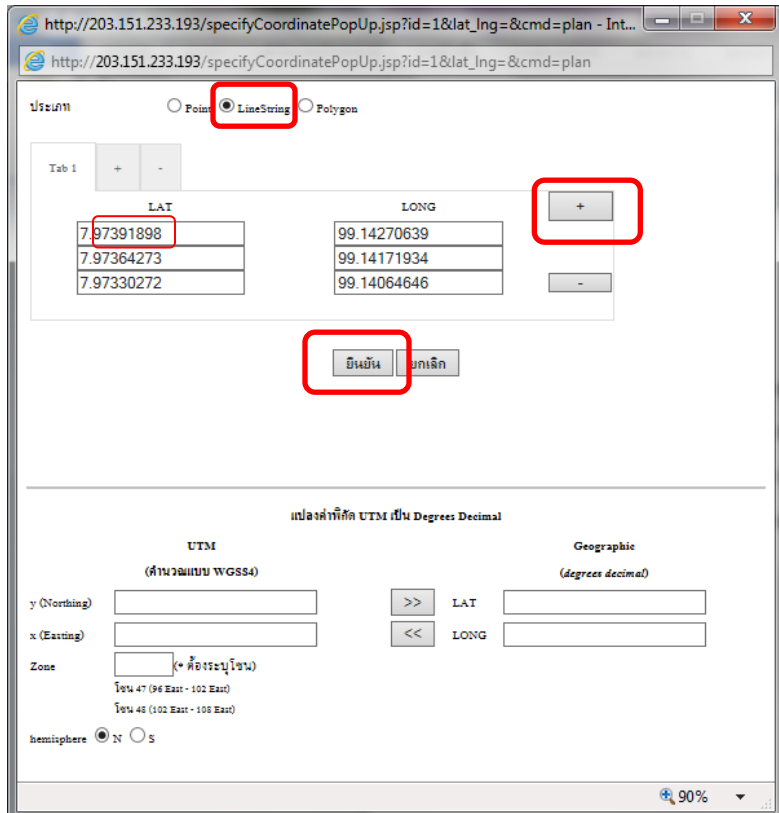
http://203.151.233.193/specifyCoordinatePopUp.jsp?id=1&lat_lng=&cmd=plan - Int...

http://203.151.233.193/specifyCoordinatePopUp.jsp?id=1&lat_lng=&cmd=plan

ประเภท ○ Point ◉ LineString ○ Polygon

Tab 1 + -

| LAT | LONG |
|---|---|
| 7.97391898 | 99.14270639 |
| 7.97364273 | 99.14171934 |
| 7.97330272 | 99.14064646 |

+

-

ยืนยัน ยกเลิก

แปลงค่าพิกัด UTM เป็น Degrees Decimal

UTM

(คำนวณแบบ WGS84)

Geographic

(degrees decimal)

y (Northing) >> LAT

x (Easting) << LONG

Zone (* ต้องระบุโซน)

โซน 47 (96 East - 102 East)

โซน 48 (102 East - 108 East)

hemisphere ◉ N ○ S

90%